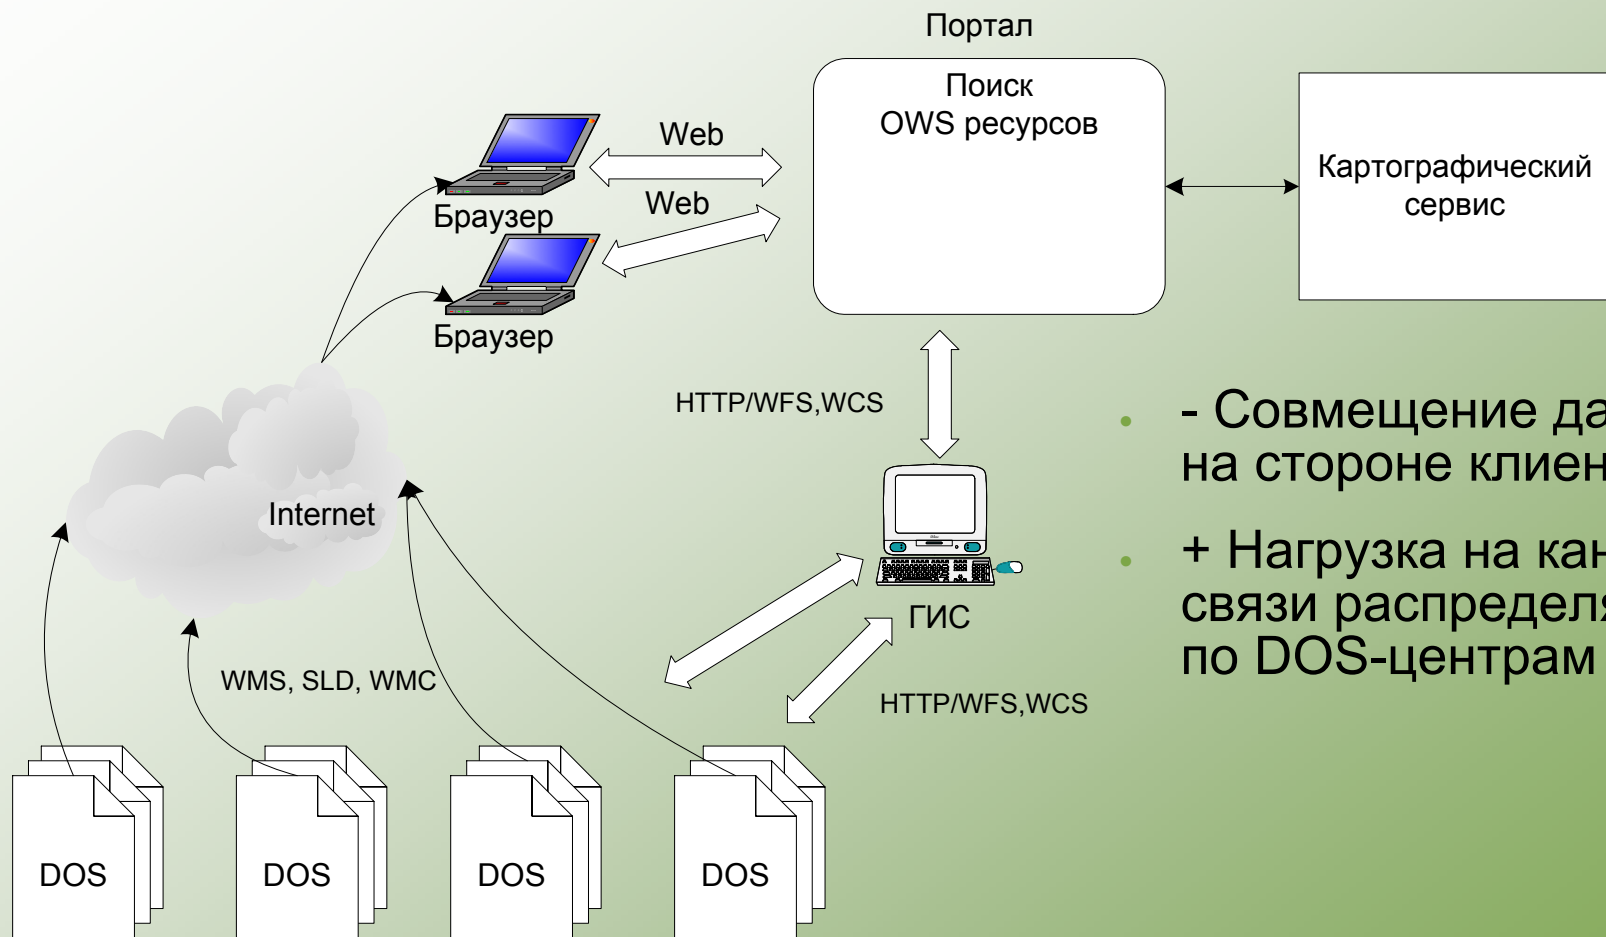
Портал

Поиск OWS ресурсов

Картографический сервис

Web

Web

Браузер

Браузер

HTTP/WFS,WCS

Internet

ГИС

WMS, SLD, WMC

HTTP/WFS,WCS

- Совмещение да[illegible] на стороне клиен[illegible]

+ Нагрузка на кан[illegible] связи распределя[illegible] по DOS-центрам

DOS

DOS

DOS

DOS